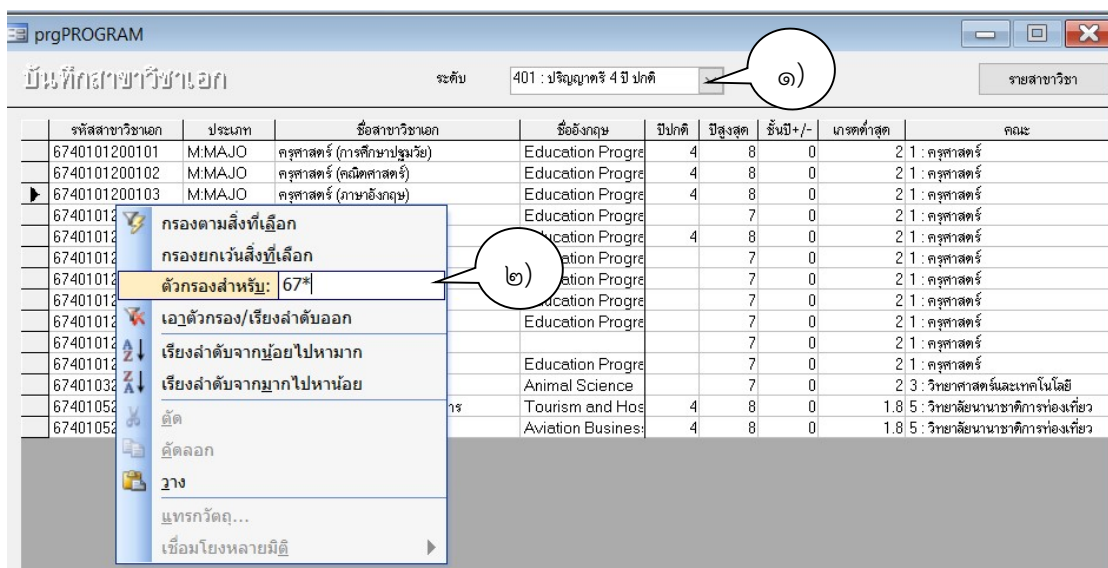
prgPROGRAM

บันทึกสาขาวิชาเอก

ระดับ 401 : ปริญญาตรี 4 ปี ปกติ

๑)

รายสาขาวิชา

| รหัสสาขาวิชาเอก | ประเภท | ชื่อสาขาวิชาเอก | ชื่ออังกฤษ | ปีปกติ | ปีสูงสุด | ชั้นปี+/- | เกรดต่ำสุด | คณะ |
|---|---|---|---|---|---|---|---|---|
| 6740101200101 | M:MAJO | ครุศาสตร์ (การศึกษาปฐมวัย) | Education Progra | 4 | 8 | 0 | 2 | 1 : ครุศาสตร์ |
| 6740101200102 | M:MAJO | ครุศาสตร์ (คณิตศาสตร์) | Education Progra | 4 | 8 | 0 | 2 | 1 : ครุศาสตร์ |
| 6740101200103 | M:MAJO | ครุศาสตร์ (ภาษาอังกฤษ) | Education Progra | 4 | 8 | 0 | 2 | 1 : ครุศาสตร์ |
| 67401012 | | | Education Progra | | 7 | 0 | 2 | 1 : ครุศาสตร์ |
| 67401012 | | | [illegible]ucation Progra | 4 | 8 | 0 | 2 | 1 : ครุศาสตร์ |
| 67401012 | | | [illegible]ation Progra | | 7 | 0 | 2 | 1 : ครุศาสตร์ |
| 67401012 | | | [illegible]ation Progra | | 7 | 0 | 2 | 1 : ครุศาสตร์ |
| 67401012 | | | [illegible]ucation Progra | | 7 | 0 | 2 | 1 : ครุศาสตร์ |
| 67401012 | | | Education Progra | | 7 | 0 | 2 | 1 : ครุศาสตร์ |
| 67401012 | | | | | 7 | 0 | 2 | 1 : ครุศาสตร์ |
| 67401012 | | | Education Progra | | 7 | 0 | 2 | 1 : ครุศาสตร์ |
| 67401032 | | | Animal Science | | 7 | 0 | 2 | 3 : วิทยาศาสตร์และเทคโนโลยี |
| 67401052 | | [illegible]ร | Tourism and Hos | 4 | 8 | 0 | 1.8 | 5 : วิทยาลัยนานาชาติการท่องเที่ยว |
| 67401052 | | | Aviation Busines | 4 | 8 | 0 | 1.8 | 5 : วิทยาลัยนานาชาติการท่องเที่ยว |

กรองตามสิ่งที่เลือก
กรองยกเว้นสิ่งที่เลือก
ตัวกรองสำหรับ: 67*
เอาตัวกรอง/เรียงลำดับออก
เรียงลำดับจากน้อยไปหามาก
เรียงลำดับจากมากไปหาน้อย
ตัด
คัดลอก
วาง
แทรกวัตถุ...
เชื่อมโยงหลายมิติ

๒)